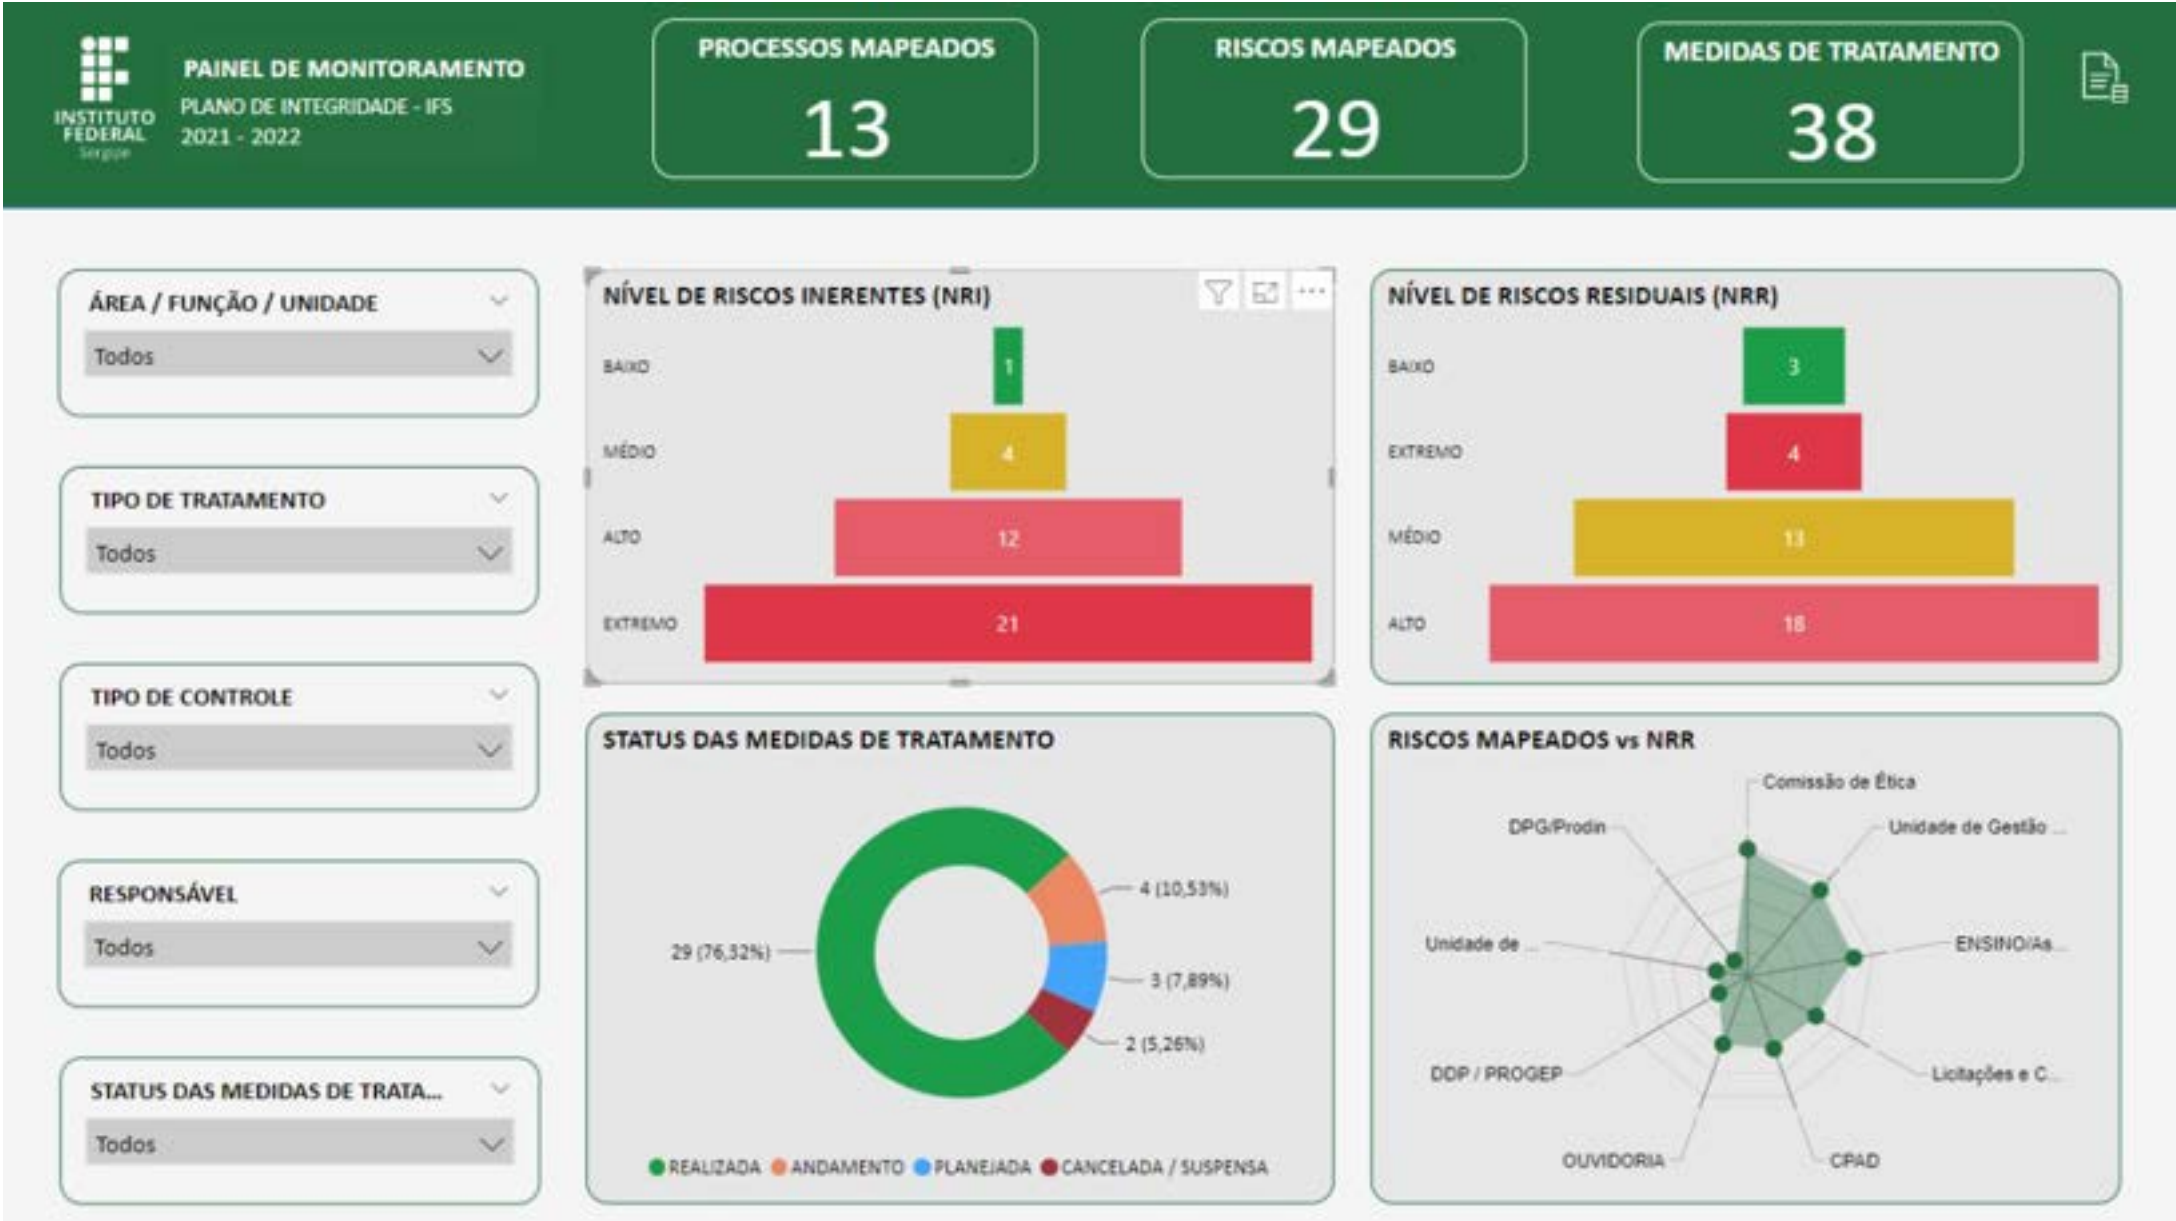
INSTITUTO FEDERAL Sergipe

PAINEL DE MONITORAMENTO
PLANO DE INTEGRIDADE - IFS
2021 - 2022

PROCESSOS MAPEADOS
13

RISCOS MAPEADOS
29

MEDIDAS DE TRATAMENTO
38

ÁREA / FUNÇÃO / UNIDADE
Todos

TIPO DE TRATAMENTO
Todos

TIPO DE CONTROLE
Todos

RESPONSÁVEL
Todos

STATUS DAS MEDIDAS DE TRATA...
Todos

NÍVEL DE RISCOS INERENTES (NRI)

| | |
|---|---|
| BAIXO | 1 |
| MÉDIO | 4 |
| ALTO | 12 |
| EXTREMO | 21 |

NÍVEL DE RISCOS RESIDUAIS (NRR)

| | |
|---|---|
| BAIXO | 3 |
| EXTREMO | 4 |
| MÉDIO | 13 |
| ALTO | 18 |

STATUS DAS MEDIDAS DE TRATAMENTO

29 (76,32%)
4 (10,53%)
3 (7,89%)
2 (5,26%)

REALIZADA ANDAMENTO PLANEJADA CANCELADA / SUSPENSA

RISCOS MAPEADOS vs NRR

Comissão de Ética
Unidade de Gestão ...
ENSINO/As...
Licitações e C...
CPAD
OUVIDORIA
DDP / PROGEP
Unidade de ...
DPG/Prodin